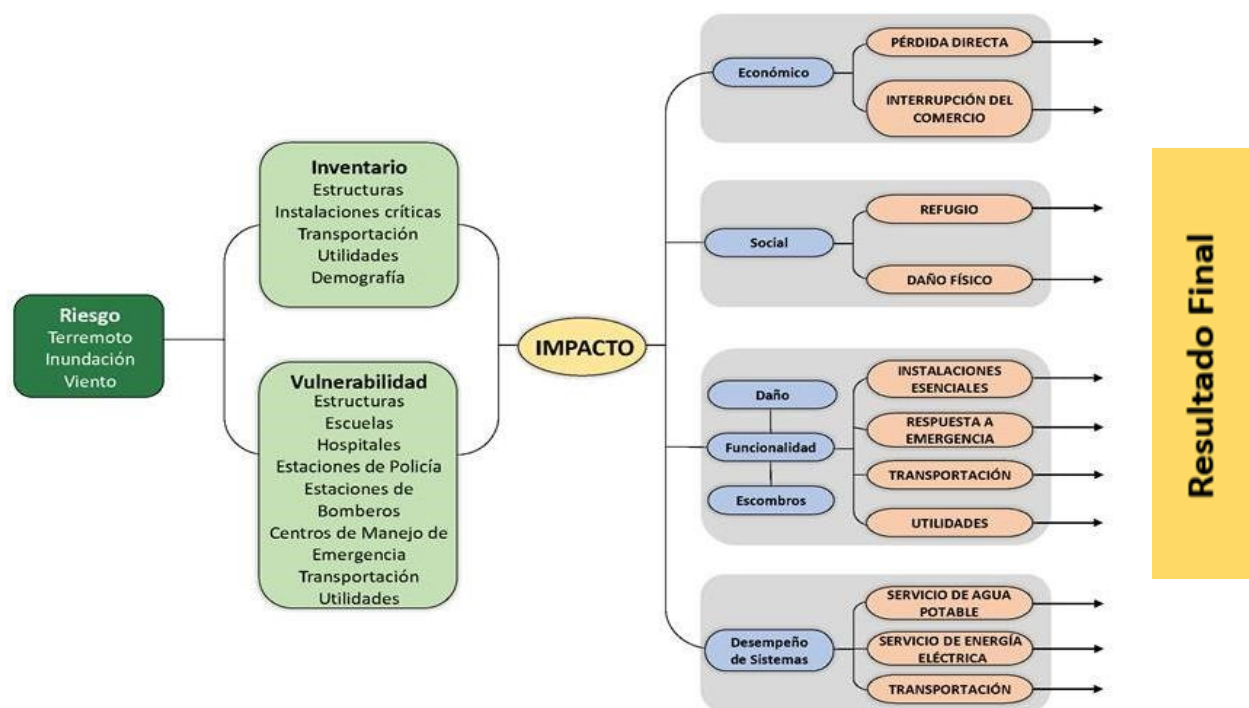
Riesgo
Terremoto
Inundación
Viento

Inventario
Estructuras
Instalaciones críticas
Transportación
Utilidades
Demografía

Vulnerabilidad
Estructuras
Escuelas
Hospitales
Estaciones de Policía
Estaciones de Bomberos
Centros de Manejo de Emergencia
Transportación
Utilidades

IMPACTO

Económico
PÉRDIDA DIRECTA
INTERRUPCIÓN DEL COMERCIO

Social
REFUGIO
DAÑO FÍSICO

Daño
Funcionalidad
Escombros
INSTALACIONES ESENCIALES
RESPUESTA A EMERGENCIA
TRANSPORTACIÓN
UTILIDADES

Desempeño de Sistemas
SERVICIO DE AGUA POTABLE
SERVICIO DE ENERGÍA ELÉCTRICA
TRANSPORTACIÓN

Resultado Final